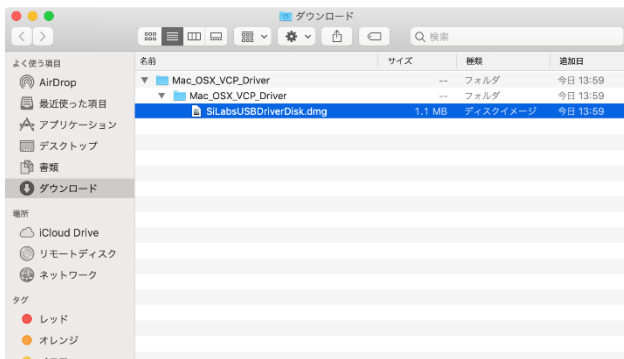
ダウンロード

検索

よく使う項目
AirDrop
最近使った項目
アプリケーション
デスクトップ
書類
ダウンロード

場所
iCloud Drive
リモートディスク
ネットワーク

タグ
レッド
オレンジ

| 名前 | サイズ | 種類 | 追加日 |
|---|---|---|---|
| Mac_OSX_VCP_Driver | -- | フォルダ | 今日 13:59 |
| Mac_OSX_VCP_Driver | -- | フォルダ | 今日 13:59 |
| SiLabsUSBDriverDisk.dmg | 1.1 MB | ディスクイメージ | 今日 13:59 |